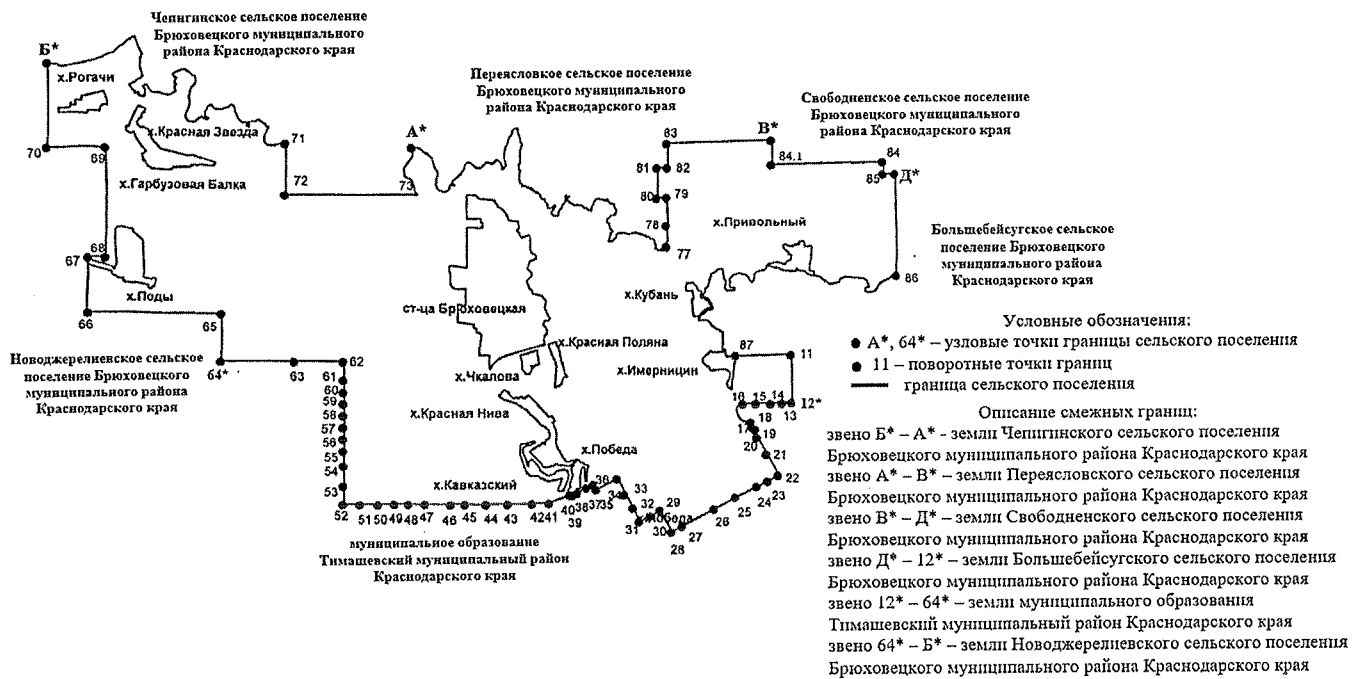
Чепигинское сельское поселение Брюховецкого муниципального района Краснодарского края

Б*

х.Рогачи

х.Красная Звезда

71

70

69

х.Гарбузовая Балка

72

73

А*

Переясловское сельское поселение Брюховецкого муниципального района Краснодарского края

83

В*

Свободненское сельское поселение Брюховецкого муниципального района Краснодарского края

84.1

84

85

Д*

81

82

80

79

78

77

х.Привольный

Большебейсугское сельское поселение Брюховецкого муниципального района Краснодарского края

86

х.Кубань

68

67

х.Поды

66

65

64*

63

62

Новоджерелиевское сельское поселение Брюховецкого муниципального района Краснодарского края

ст-ца Брюховецкая

х.Красная Поляна

х.Чкалова

х.Имерницин

87

11

18 15 14

16

13

12*

17

19

20

21

22

23

24

25

26

27

28

29

30

31

32

33

34

35

36

37

38

39

40

41

42

43

44

45

46

47

48

49

50

51

52

53

54

55

56

57

58

59

60

61

х.Красная Нива

х.Победа

х.Кавказский

х.Победа

муниципальное образование Тимашевский муниципальный район Краснодарского края

Условные обозначения:
● А*, 64* – узловые точки границы сельского поселения
● 11 – поворотные точки границ
— граница сельского поселения

Описание смежных границ:
звено Б* – А* - земли Чепигинского сельского поселения Брюховецкого муниципального района Краснодарского края
звено А* – В* - земли Переясловского сельского поселения Брюховецкого муниципального района Краснодарского края
звено В* – Д* – земли Свободненского сельского поселения Брюховецкого муниципального района Краснодарского края
звено Д* – 12* – земли Большебейсугского сельского поселения Брюховецкого муниципального района Краснодарского края
звено 12* – 64* – земли муниципального образования Тимашевский муниципальный район Краснодарского края
звено 64* – Б* – земли Новоджерелиевского сельского поселения Брюховецкого муниципального района Краснодарского края